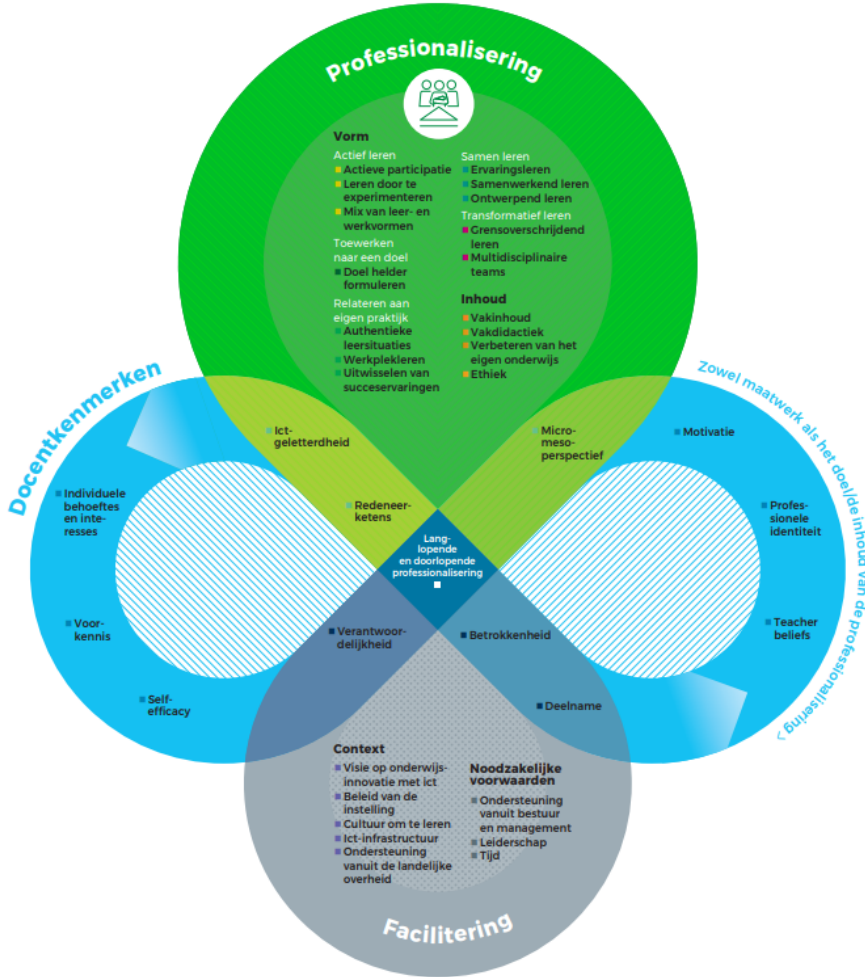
Professionalisering

Vorm

Actief leren
Actieve participatie
Leren door te experimenteren
Mix van leer- en werkvormen

Toewerken naar een doel
Doel helder formuleren

Relateren aan eigen praktijk
Authentieke leersituaties
Werkplekleren
Uitwisselen van succeservaringen

Samen leren
Ervaringsleren
Samenwerkend leren
Ontwerpend leren

Transformatief leren
Grensoverschrijdend leren
Multidisciplinaire teams

Inhoud
Vakinhoud
Vakdidactiek
Verbeteren van het eigen onderwijs
Ethiek

Docentkenmerken

Individuele behoeftes en interesses

Voorkennis

Self-efficacy

Ict-geletterdheid

Redeneerketens

Micro-meso-perspectief

Lang-lopende en doorlopende professionalisering

Verantwoordelijkheid

Betrokkenheid

Deelname

Motivatie

Professionele identiteit

Teacher beliefs

Zowel maatwerk als het doel/de inhoud van de professionalisering >

Context
Visie op onderwijsinnovatie met ict
Beleid van de instelling
Cultuur om te leren
Ict-infrastructuur
Ondersteuning vanuit de landelijke overheid

Noodzakelijke voorwaarden
Ondersteuning vanuit bestuur en management
Leiderschap
Tijd

Facilitering